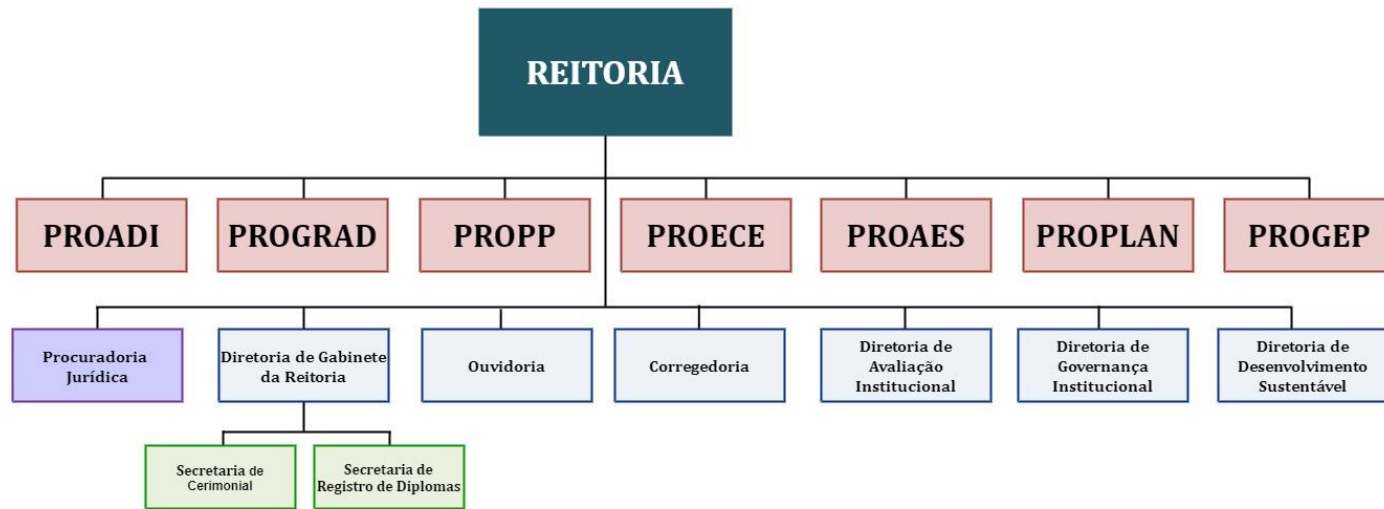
REITORIA

PROADI

PROGRAD

PROPP

PROECE

PROAES

PROPLAN

PROGEP

Procuradoria Jurídica

Diretoria de Gabinete da Reitoria

Ouvidoria

Corregedoria

Diretoria de Avaliação Institucional

Diretoria de Governança Institucional

Diretoria de Desenvolvimento Sustentável

Secretaria de Cerimonial

Secretaria de Registro de Diplomas